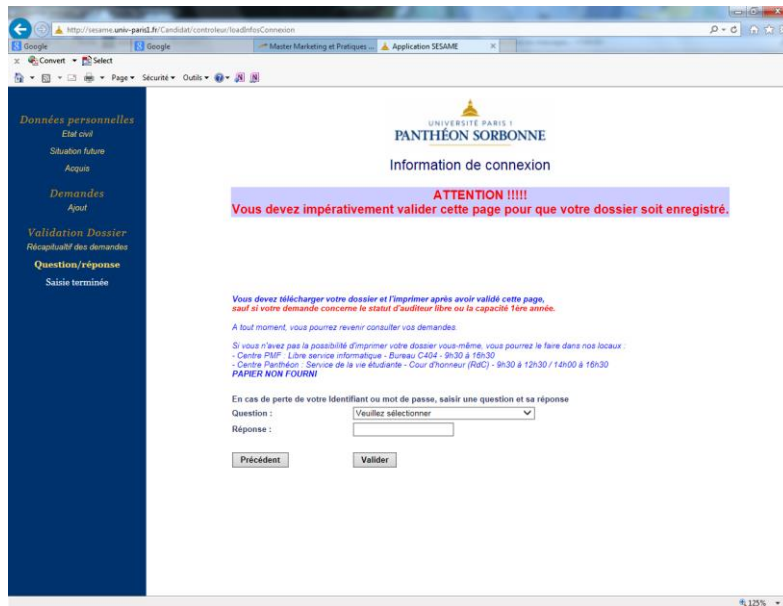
http://sesame.univ-paris1.fr/Candidat/controleur/loadInfosConnexion

Google
Google
Master Marketing et Pratiques ...
Application SESAME

Convert ▾ Select

Page ▾ Sécurité ▾ Outils ▾

Données personnelles
Etat civil
Situation future
Acquis

Demandes
Ajout

Validation Dossier
Récapitulatif des demandes

Question/réponse
Saisie terminée

UNIVERSITÉ PARIS 1
PANTHÉON SORBONNE

Information de connexion

ATTENTION !!!!!
Vous devez impérativement valider cette page pour que votre dossier soit enregistré.

Vous devez télécharger votre dossier et l'imprimer après avoir validé cette page,
sauf si votre demande concerne le statut d'auditeur libre ou la capacité 1ère année.

A tout moment, vous pourrez revenir consulter vos demandes.

Si vous n'avez pas la possibilité d'imprimer votre dossier vous-même, vous pourrez le faire dans nos locaux :
- Centre PMF : Libre service informatique - Bureau C404 - 9h30 à 16h30
- Centre Panthéon : Service de la vie étudiante - Cour d'honneur (RdC) - 9h30 à 12h30 / 14h00 à 16h30
PAPIER NON FOURNI

En cas de perte de votre Identifiant ou mot de passe, saisir une question et sa réponse
Question : Veuillez sélectionner
Réponse :

Précédent Valider

125%